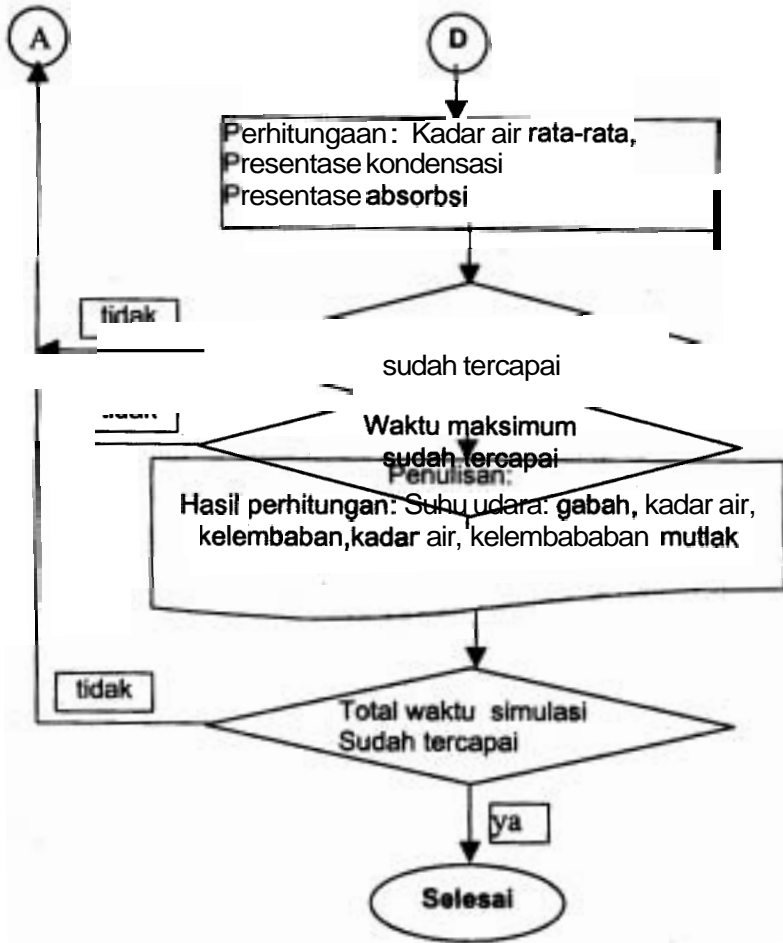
A

D

Perhitungaan: Kadar air rata-rata, Presentase kondensasi Presentase absorbsi

tidak

sudah tercapai

tidak

Waktu maksimum sudah tercapai

Penulisan:

Hasil perhitungan: Suhu udara: gabah, kadar air, kelembaban,kadar air, kelembababan mutlak

tidak

Total waktu simulasi Sudah tercapai

ya

Selesai